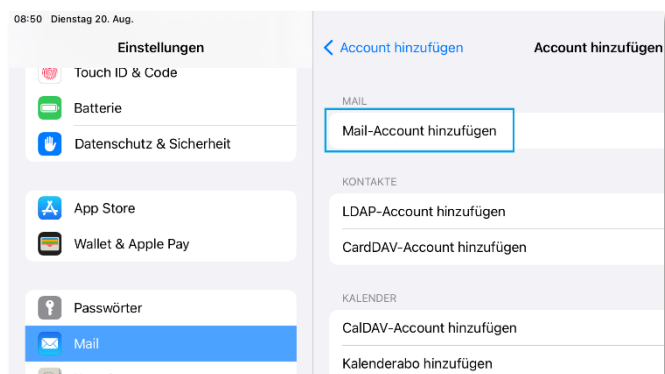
08:50 Dienstag 20. Aug.

Einstellungen

Touch ID & Code

Batterie

Datenschutz & Sicherheit

App Store

Wallet & Apple Pay

Passwörter

Mail

< Account hinzufügen

Account hinzufügen

MAIL

Mail-Account hinzufügen

KONTAKTE

LDAP-Account hinzufügen

CardDAV-Account hinzufügen

KALENDER

CalDAV-Account hinzufügen

Kalenderabo hinzufügen